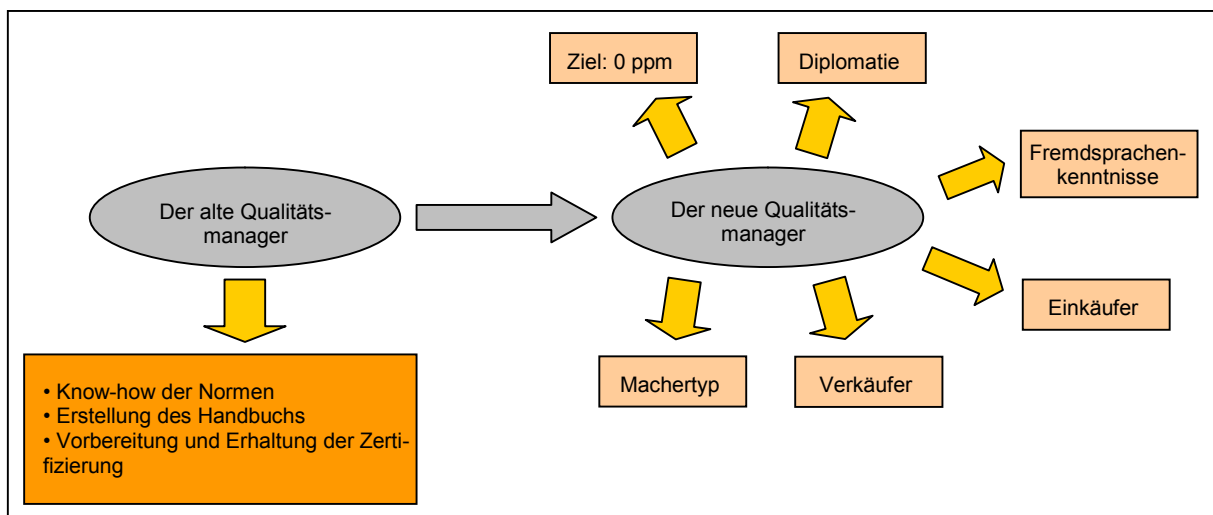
Der alte Qualitätsmanager

• Know-how der Normen
• Erstellung des Handbuchs
• Vorbereitung und Erhaltung der Zertifizierung

Der neue Qualitätsmanager

Ziel: 0 ppm

Diplomatie

Fremdsprachenkenntnisse

Einkäufer

Machertyp

Verkäufer